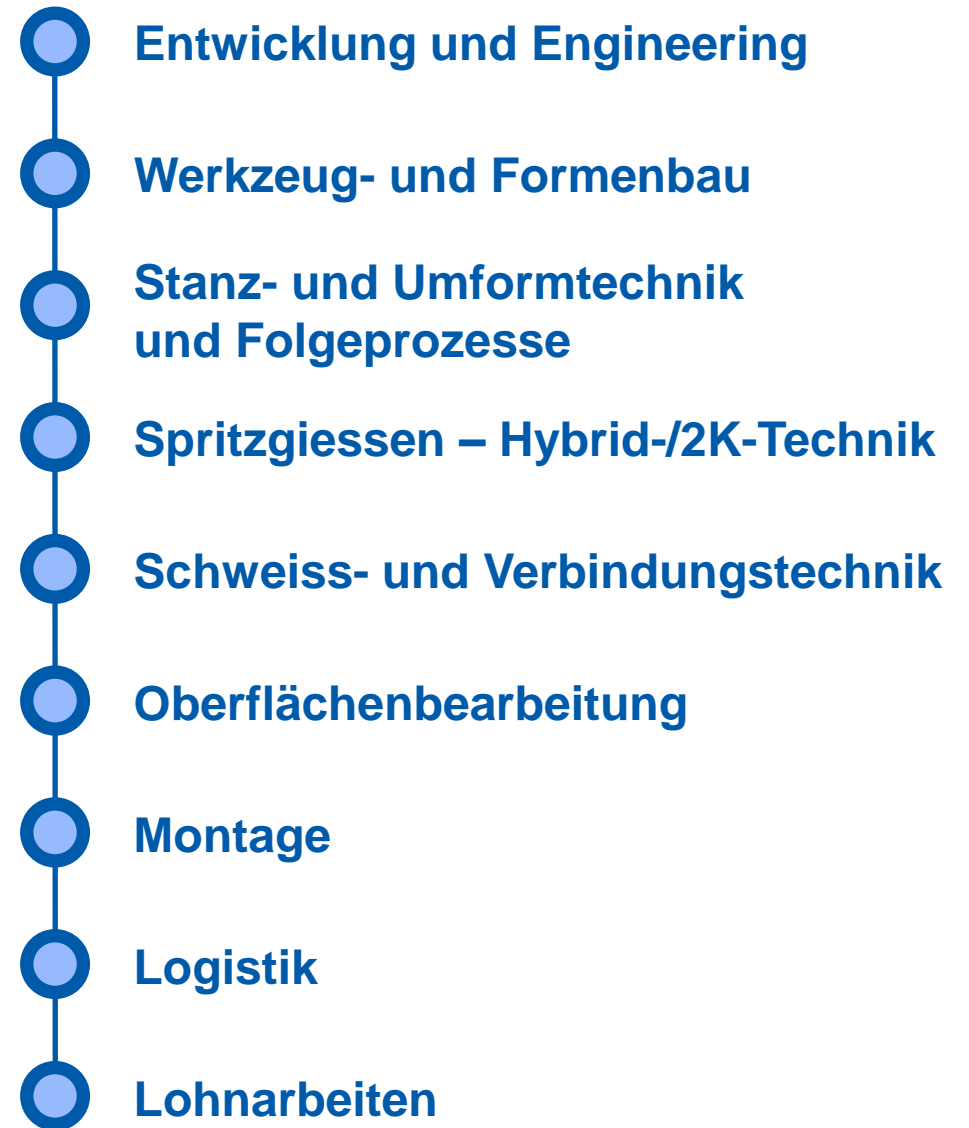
Entwicklung und Engineering

Werkzeug- und Formenbau

Stanz- und Umformtechnik und Folgeprozesse

Spritzgiessen – Hybrid-/2K-Technik

Schweiss- und Verbindungstechnik

Oberflächenbearbeitung

Montage

Logistik

Lohnarbeiten